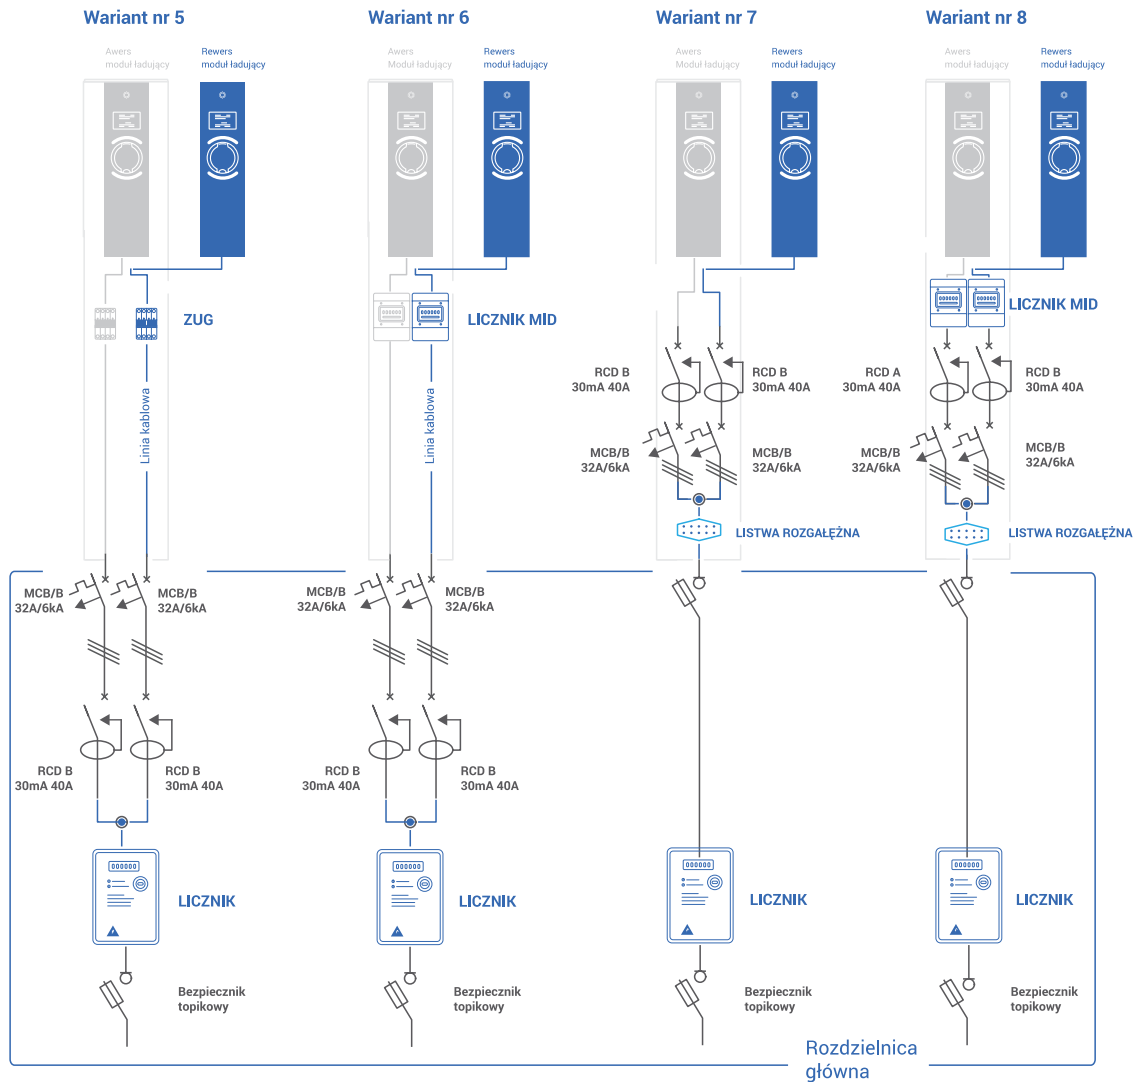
Wariant nr 5

Awers
moduł ładujący

Rewers
moduł ładujący

ZUG

Linia kablowa

MCB/B
32A/6kA

MCB/B
32A/6kA

RCD B
30mA 40A

RCD B
30mA 40A

LICZNIK

Bezpiecznik
topikowy

Wariant nr 6

Awers
Moduł ładujący

Rewers
moduł ładujący

LICZNIK MID

Linia kablowa

MCB/B
32A/6kA

MCB/B
32A/6kA

RCD B
30mA 40A

RCD B
30mA 40A

LICZNIK

Bezpiecznik
topikowy

Wariant nr 7

Awers
Moduł ładujący

Rewers
moduł ładujący

RCD B
30mA 40A

RCD B
30mA 40A

MCB/B
32A/6kA

MCB/B
32A/6kA

LISTWA ROZGAŁĘŹNA

LICZNIK

Bezpiecznik
topikowy

Wariant nr 8

Awers
moduł ładujący

Rewers
moduł ładujący

LICZNIK MID

RCD A
30mA 40A

RCD B
30mA 40A

MCB/B
32A/6kA

MCB/B
32A/6kA

LISTWA ROZGAŁĘŹNA

LICZNIK

Bezpiecznik
topikowy

Rozdzielnica
główna